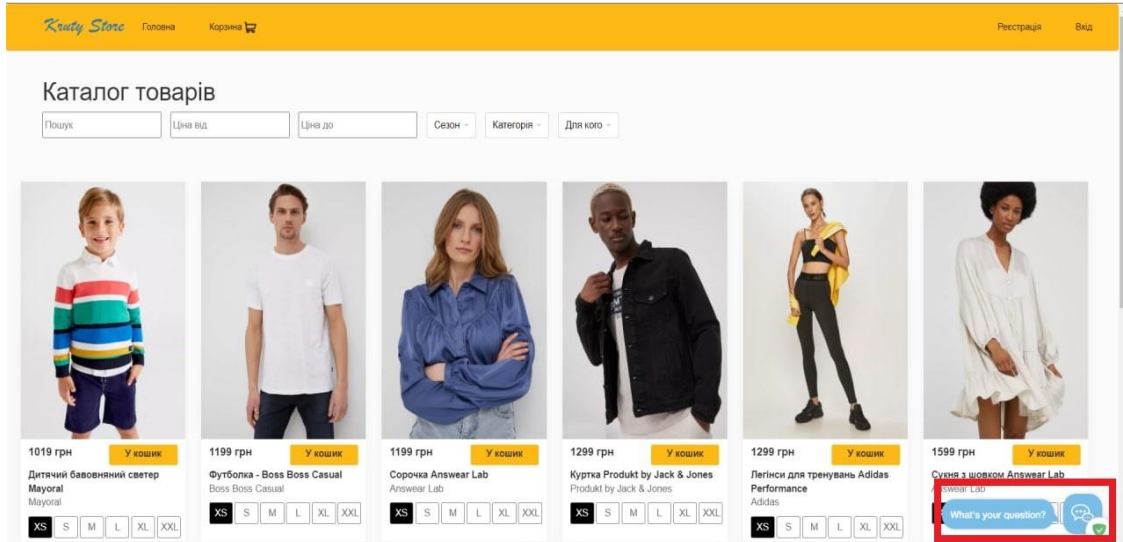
Kruty Store Головна Корзина

Реєстрація Вхід

Каталог товарів

Пошук | Ціна від | Ціна до | Сезон | Категорія | Для кого

1019 грн У кошик
Дитячий бавовняний светер Mayoral
Mayoral
XS S M L XL XXL

1199 грн У кошик
Футболка - Boss Boss Casual
Boss Boss Casual
XS S M L XL XXL

1199 грн У кошик
Сорочка Answear Lab
Answear Lab
XS S M L XL XXL

1299 грн У кошик
Куртка Produkt by Jack & Jones
Produkt by Jack & Jones
XS S M L XL XXL

1299 грн У кошик
Легінси для тренувань Adidas Performance
Adidas
XS S M L XL XXL

1599 грн У кошик
Сукня з шовком Answear Lab
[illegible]swear Lab

What's your question?